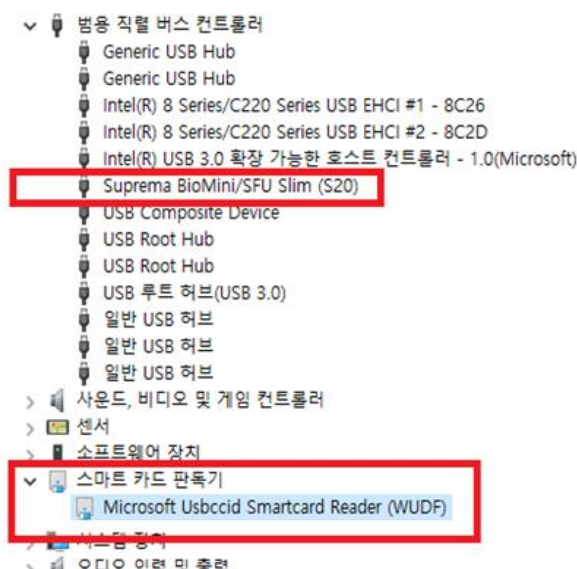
범용 직렬 버스 컨트롤러
Generic USB Hub
Generic USB Hub
Intel(R) 8 Series/C220 Series USB EHCI #1 - 8C26
Intel(R) 8 Series/C220 Series USB EHCI #2 - 8C2D
Intel(R) USB 3.0 확장 가능한 호스트 컨트롤러 - 1.0(Microsoft)
Suprema BioMini/SFU Slim (S20)
USB Composite Device
USB Root Hub
USB Root Hub
USB 루트 허브(USB 3.0)
일반 USB 허브
일반 USB 허브
일반 USB 허브
사운드, 비디오 및 게임 컨트롤러
센서
소프트웨어 장치
스마트 카드 판독기
Microsoft Usbccid Smartcard Reader (WUDF)
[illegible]
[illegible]